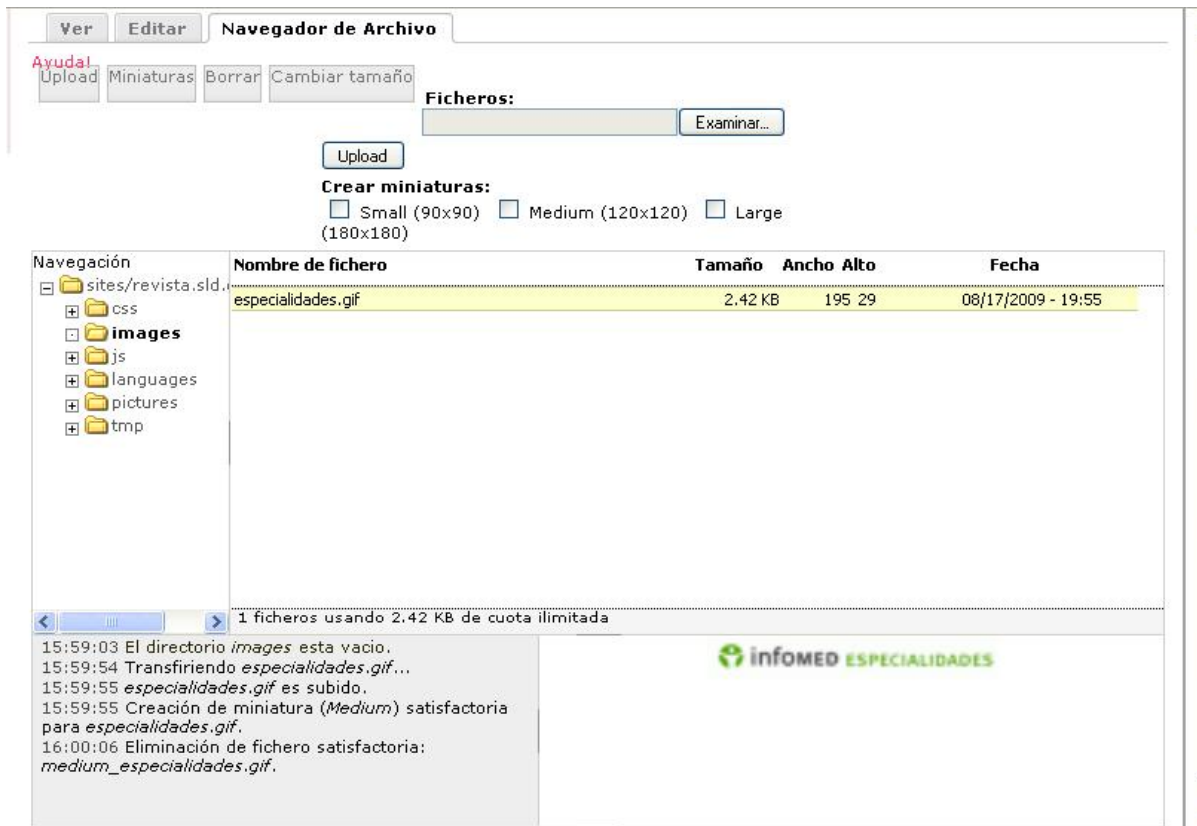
Ver Editar Navegador de Archivo

Ayuda!
Upload Miniaturas Borrar Cambiar tamaño

Ficheros:
Examinar...

Upload

Crear miniaturas:
Small (90x90) Medium (120x120) Large (180x180)

Navegación
sites/revista.sld.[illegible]
css
images
js
languages
pictures
tmp

| Nombre de fichero | Tamaño | Ancho | Alto | Fecha |
|---|---|---|---|---|
| especialidades.gif | 2.42 KB | 195 | 29 | 08/17/2009 - 19:55 |

1 ficheros usando 2.42 KB de cuota ilimitada

15:59:03 El directorio *images* esta vacio.
15:59:54 Transfiriendo *especialidades.gif*...
15:59:55 *especialidades.gif* es subido.
15:59:55 Creación de miniatura (*Medium*) satisfactoria para *especialidades.gif*.
16:00:06 Eliminación de fichero satisfactoria: *medium_especialidades.gif*.

infomed ESPECIALIDADES